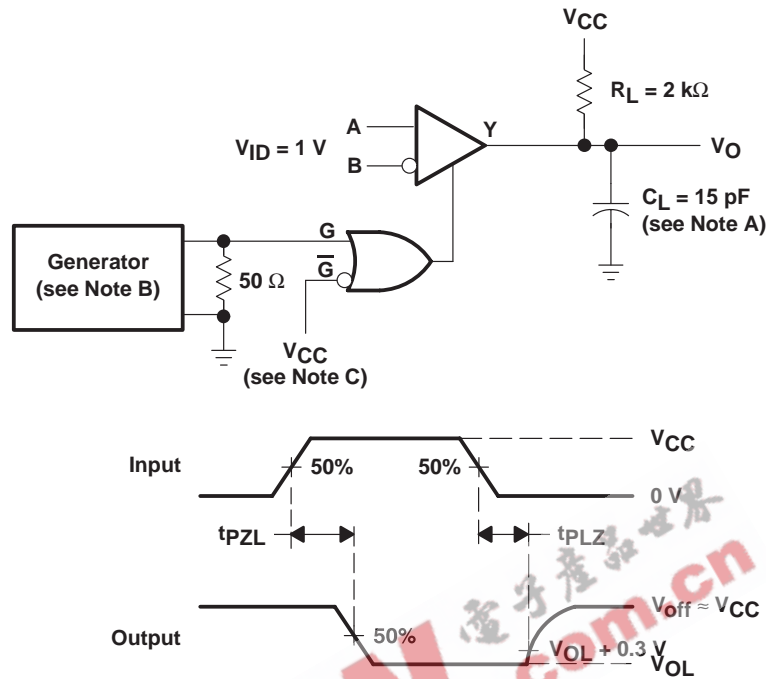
$V_{CC}$

$R_L = 2\ k\Omega$

$V_{ID} = 1\ V$

A

B

Y

$V_O$

$C_L = 15\ pF$ (see Note A)

Generator (see Note B)

G

$\overline{G}$

$50\ \Omega$

$V_{CC}$ (see Note C)

Input

50%

50%

$V_{CC}$

0 V

$t_{PZL}$

$t_{PLZ}$

Output

50%

$V_{off} \approx V_{CC}$

$V_{OL} + 0.3\ V$

$V_{OL}$

电子产品世界

.com.cn